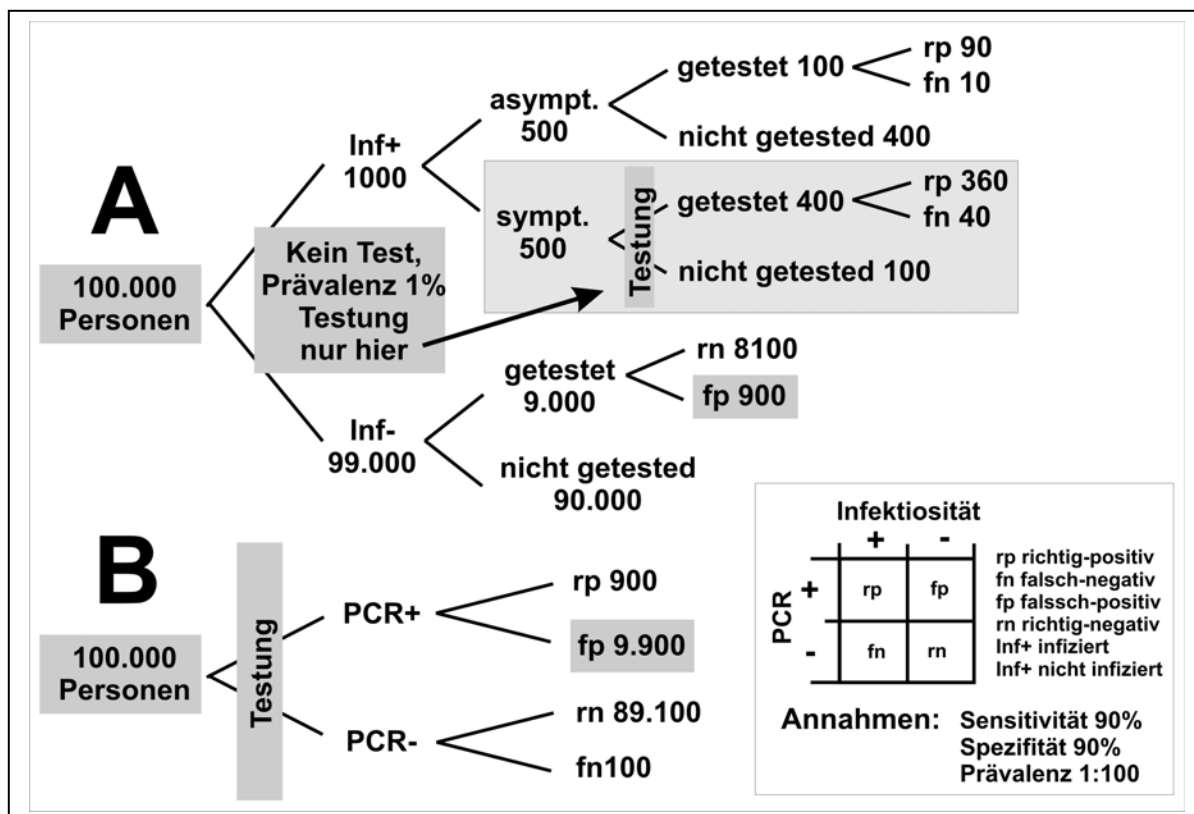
A

100.000 Personen

Kein Test, Prävalenz 1% Testung nur hier

Inf+ 1000

asympt. 500

getestet 100

rp 90
fn 10

nicht getested 400

sympt. 500

Testung

getestet 400

rp 360
fn 40

nicht getested 100

Inf- 99.000

getestet 9.000

rn 8100
fp 900

nicht getested 90.000

B

100.000 Personen

Testung

PCR+

rp 900
fp 9.900

PCR-

rn 89.100
fn100

Infektiosität

| | + | - |
|---|---|---|
| PCR + | rp | fp |
| PCR - | fn | rn |

rp richtig-positiv
fn falsch-negativ
fp falssch-positiv
rn richtig-negativ
Inf+ infiziert
Inf+ nicht infiziert

Annahmen: Sensitivität 90%
Spezifität 90%
Prävalenz 1:100